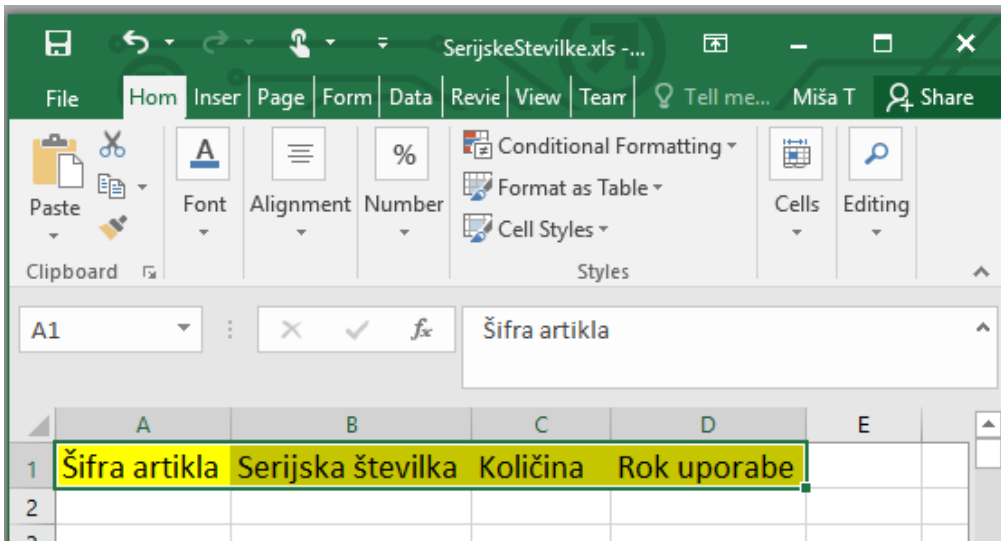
SerijskeStevilke.xls -...

File | Hom | Inser | Page | Form | Data | Revie | View | Tean | Tell me... | Miša T | Share

Paste | Clipboard

Font | Alignment | Number

Conditional Formatting
Format as Table
Cell Styles
Styles

Cells | Editing

A1 | $f_x$ | Šifra artikla

| | A | B | C | D | E |
|---|---|---|---|---|---|
| 1 | Šifra artikla | Serijska številka | Količina | Rok uporabe | |
| 2 | | | | | |